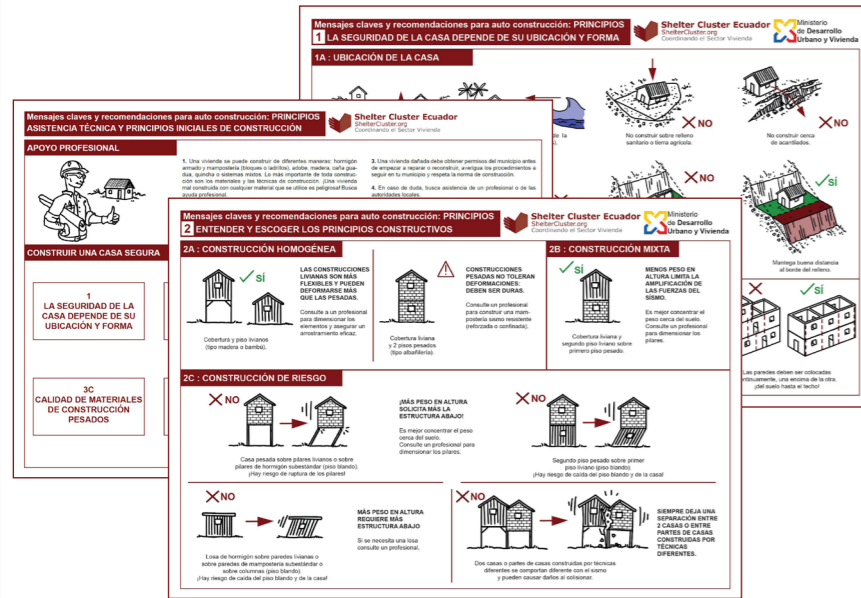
Mensajes claves y recomendaciones para auto construcción: PRINCIPIOS
1 LA SEGURIDAD DE LA CASA DEPENDE DE SU UBICACIÓN Y FORMA

Shelter Cluster Ecuador
ShelterCluster.org
Coordinando el Sector Vivienda

Ministerio de Desarrollo Urbano y Vivienda

1A : UBICACIÓN DE LA CASA

NO
No construir sobre relleno sanitario o tierra agrícola.

NO
No construir cerca de acantilados.

SÍ
Mantega buena distancia al borde del relleno.

SÍ
Las paredes deben ser colocadas continuamente, una encima de la otra, ¡del suelo hasta el techo!

Mensajes claves y recomendaciones para auto construcción: PRINCIPIOS
ASISTENCIA TÉCNICA Y PRINCIPIOS INICIALES DE CONSTRUCCIÓN

Shelter Cluster Ecuador
ShelterCluster.org
Coordinando el Sector Vivienda

APOYO PROFESIONAL

1. Una vivienda se puede construir de diferentes maneras: hormigón armado y mampostería (bloques o ladrillos), adobe, madera, caña guadua, quincha o sistemas mixtos. Lo más importante de toda construcción son los materiales y las técnicas de construcción. ¡Una vivienda mal construida con cualquier material que se utilice es peligrosa! Busca ayuda profesional.

3. Una vivienda dañada debe obtener permisos del municipio antes de empezar a reparar o reconstruir, averigua los procedimientos a seguir en tu municipio y respeta la norma de construcción.

4. En caso de duda, busca asistencia de un profesional o de las autoridades locales.

CONSTRUIR UNA CASA SEGURA

1
LA SEGURIDAD DE LA CASA DEPENDE DE SU UBICACIÓN Y FORMA

3C
CALIDAD DE MATERIALES DE CONSTRUCCIÓN PESADOS

Mensajes claves y recomendaciones para auto construcción: PRINCIPIOS
2 ENTENDER Y ESCOGER LOS PRINCIPIOS CONSTRUCTIVOS

Shelter Cluster Ecuador
ShelterCluster.org
Coordinando el Sector Vivienda

Ministerio de Desarrollo Urbano y Vivienda

2A : CONSTRUCCIÓN HOMOGÉNEA

SÍ
LAS CONSTRUCCIONES LIVIANAS SON MÁS FLEXIBLES Y PUEDEN DEFORMARSE MÁS QUE LAS PESADAS.

Consulte a un profesional para dimensionar los elementos y asegurar un arriostramiento eficaz.

Cobertura y piso livianos (tipo madera o bambú).

CONSTRUCCIONES PESADAS NO TOLERAN DEFORMACIONES: DEBEN SER DURAS.

Consulte un profesional para construir una mampostería sismo resistente (reforzada o confinada).

Cobertura liviana y 2 pisos pesados (tipo albañilería).

2B : CONSTRUCCIÓN MIXTA

SÍ
MENOS PESO EN ALTURA LIMITA LA AMPLIFICACIÓN DE LAS FUERZAS DEL SISMO.

Es mejor concentrar el peso cerca del suelo. Consulte un profesional para dimensionar los pilares.

Cobertura liviana y segundo piso liviano sobre primero piso pesado.

2C : CONSTRUCCIÓN DE RIESGO

NO
Casa pesada sobre pilares livianos o sobre pilares de hormigón subestándar (piso blando). ¡Hay riesgo de ruptura de los pilares!

¡MÁS PESO EN ALTURA SOLICITA MÁS LA ESTRUCTURA ABAJO!

Es mejor concentrar el peso cerca del suelo. Consulte un profesional para dimensionar los pilares.

NO
Segundo piso pesado sobre primer piso liviano (piso blando). ¡Hay riesgo de caída del piso blando y de la casa!

NO
Losa de hormigón sobre paredes livianas o sobre paredes de mampostería subestándar o sobre columnas (piso blando). ¡Hay riesgo de caída del piso blando y de la casa!

MÁS PESO EN ALTURA REQUIERE MÁS ESTRUCTURA ABAJO

Si se necesita una losa consulte un profesional.

NO
Dos casas o partes de casas construidas por técnicas diferentes se comportan diferente con el sismo y pueden causar daños al colisionar.

SIEMPRE DEJA UNA SEPARACIÓN ENTRE 2 CASAS O ENTRE PARTES DE CASAS CONSTRUIDAS POR TÉCNICAS DIFERENTES.